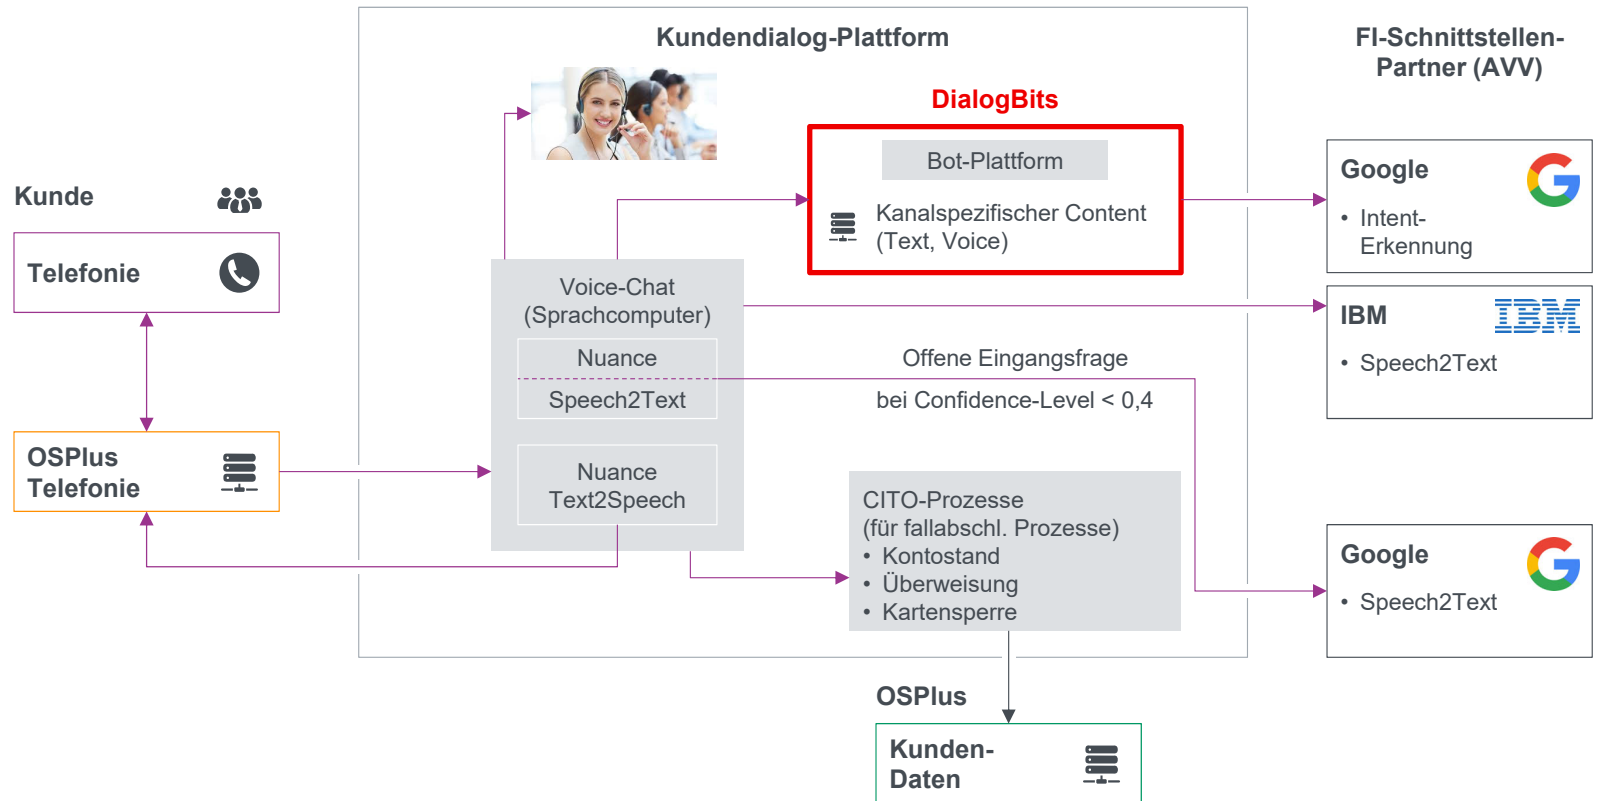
Kundendialog-Plattform

FI-Schnittstellen-Partner (AVV)

DialogBits

Bot-Plattform

Kanalspezifischer Content (Text, Voice)

Kunde

Telefonie

Google

• Intent-Erkennung

Voice-Chat (Sprachcomputer)

Nuance

Speech2Text

IBM

IBM

• Speech2Text

Offene Eingangsfrage

bei Confidence-Level < 0,4

OSPlus Telefonie

Nuance Text2Speech

CITO-Prozesse (für fallabschl. Prozesse)
• Kontostand
• Überweisung
• Kartensperre

Google

• Speech2Text

OSPlus

Kunden-Daten